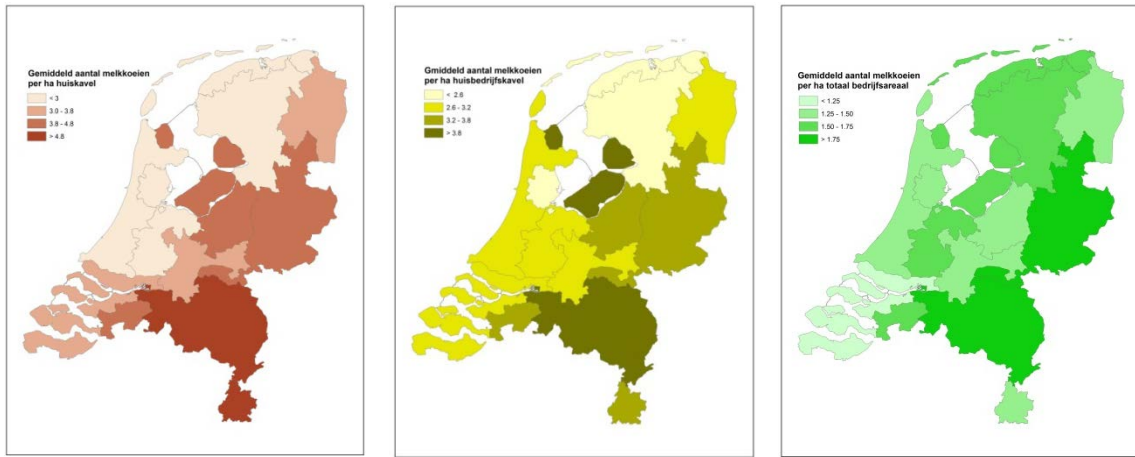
Gemiddeld aantal melkkoeien per ha huiskavel

< 3
3.0 - 3.8
3.8 - 4.8
> 4.8

Gemiddeld aantal melkkoeien per ha huisbedrijfskavel

< 2.6
2.6 - 3.2
3.2 - 3.8
> 3.8

Gemiddeld aantal melkkoeien per ha totaal bedrijfsareaal

< 1.25
1.25 - 1.50
1.50 - 1.75
> 1.75